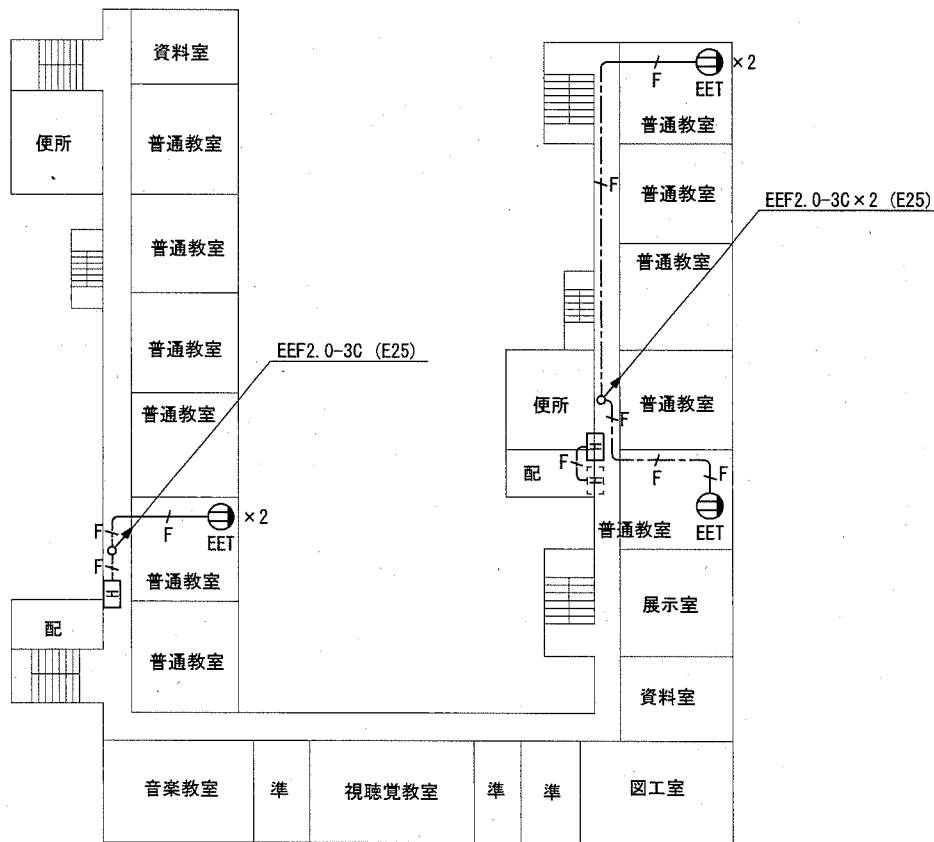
資料室
便所
普通教室
普通教室
普通教室
普通教室
EEF2.0-3C (E25)
F
F
F
EET
×2
普通教室
配
普通教室

×2
F
EET
普通教室
F
普通教室
EEF2.0-3C×2 (E25)
普通教室
便所
F
普通教室
F
配
F
F
普通教室
EET
展示室
資料室

音楽教室
準
視聴覚教室
準
準
図工室